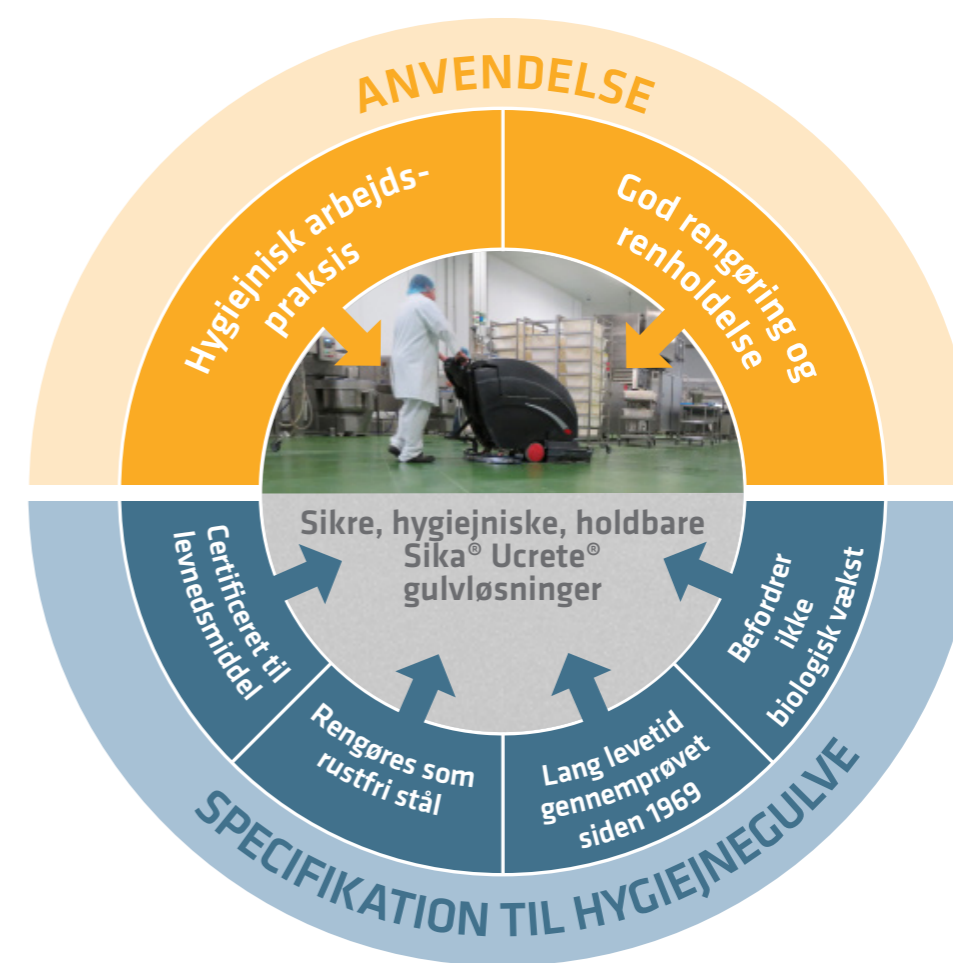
ANVENDELSE

Hygiejnisk arbejdspraksis

God rengøring og renholdelse

Sikre, hygiejniske, holdbare Sika® Ucrete® gulvløsninger

Certificeret til levnedsmiddel

Rengøres som rustfri stål

Lang levetid gennemprøvet siden 1969

Befordrer ikke biologisk vækst

SPECIFIKATION TIL HYGIEJNEGULVE